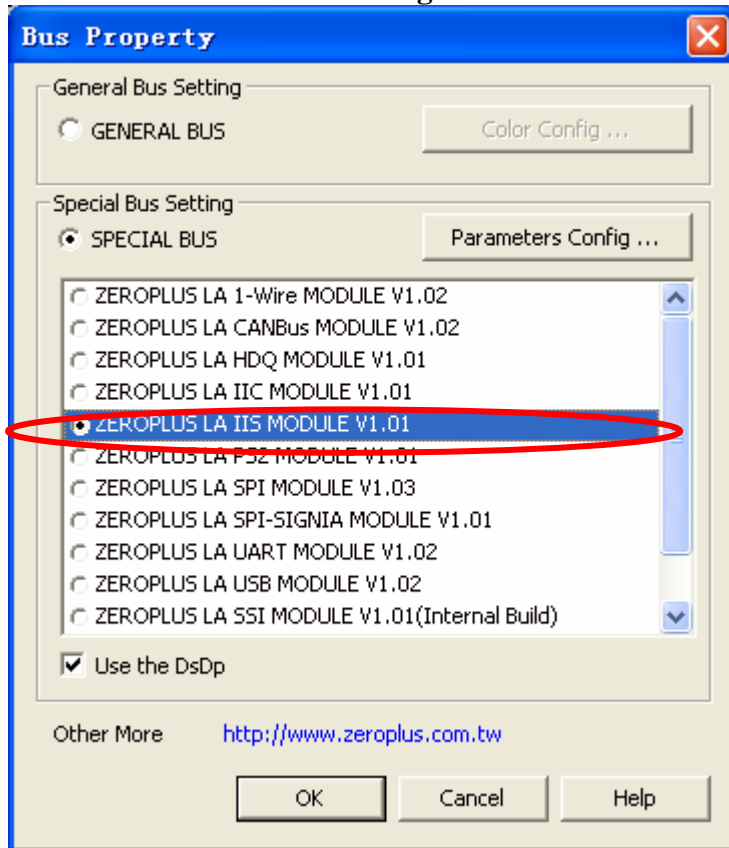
Bus Property

General Bus Setting

GENERAL BUS

Color Config ...

Special Bus Setting

SPECIAL BUS

Parameters Config ...

ZEROPLUS LA 1-Wire MODULE V1.02
ZEROPLUS LA CANBus MODULE V1.02
ZEROPLUS LA HDQ MODULE V1.01
ZEROPLUS LA IIC MODULE V1.01
ZEROPLUS LA IIS MODULE V1.01
ZEROPLUS LA PS2 MODULE V1.01
ZEROPLUS LA SPI MODULE V1.03
ZEROPLUS LA SPI-SIGNIA MODULE V1.01
ZEROPLUS LA UART MODULE V1.02
ZEROPLUS LA USB MODULE V1.02
ZEROPLUS LA SSI MODULE V1.01(Internal Build)

Use the DsDp

Other More http://www.zeroplus.com.tw

OK Cancel Help